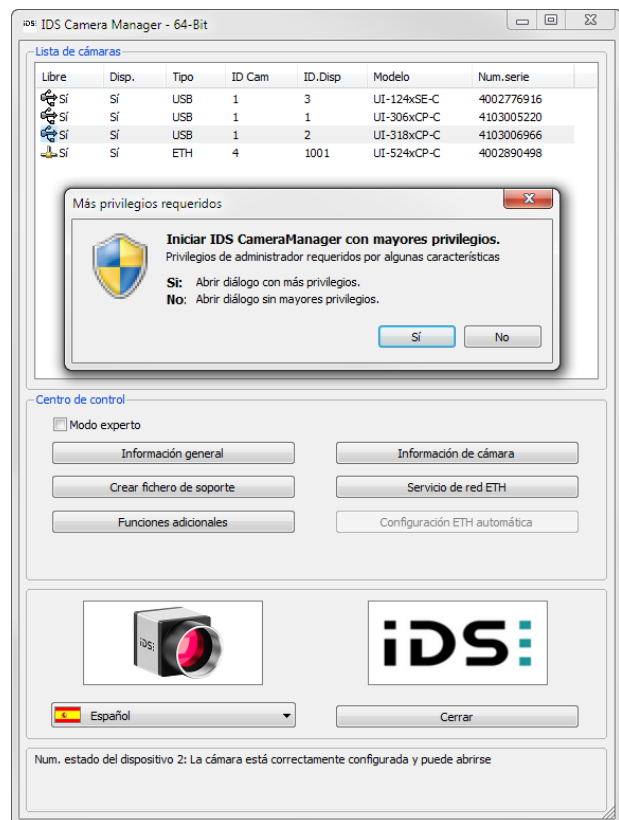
iDS IDS Camera Manager - 64-Bit

Lista de cámaras

| Libre | Disp. | Tipo | ID Cam | ID.Disp | Modelo | Num.serie |
|---|---|---|---|---|---|---|
| Sí | Sí | USB | 1 | 3 | UI-124xSE-C | 4002776916 |
| Sí | Sí | USB | 1 | 1 | UI-306xCP-C | 4103005220 |
| Sí | Sí | USB | 1 | 2 | UI-318xCP-C | 4103006966 |
| Sí | Sí | ETH | 4 | 1001 | UI-524xCP-C | 4002890498 |

Más privilegios requeridos

Iniciar IDS CameraManager con mayores privilegios.
Privilegios de administrador requeridos por algunas características

Sí: Abrir diálogo con más privilegios.
No: Abrir diálogo sin mayores privilegios.

Sí
No

Centro de control

Modo experto

Información general
Información de cámara
Crear fichero de soporte
Servicio de red ETH
Funciones adicionales
Configuración ETH automática

iDS

iDS:

Español

Cerrar

Num. estado del dispositivo 2: La cámara está correctamente configurada y puede abrirse